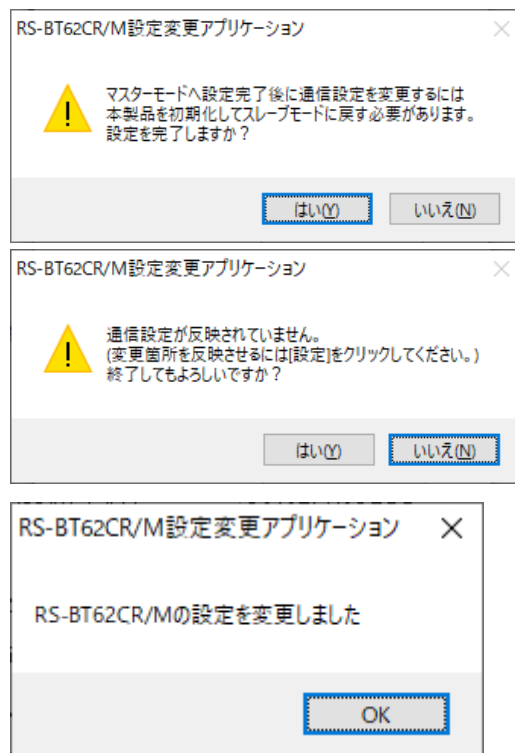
RS-BT62CR/M設定変更アプリケーション

マスターモードへ設定完了後に通信設定を変更するには本製品を初期化してスレーブモードに戻す必要があります。
設定を完了しますか？

はい(Y) いいえ(N)

RS-BT62CR/M設定変更アプリケーション

通信設定が反映されていません。
(変更箇所を反映させるには[設定]をクリックしてください。)
終了してもよろしいですか？

はい(Y) いいえ(N)

RS-BT62CR/M設定変更アプリケーション

RS-BT62CR/Mの設定を変更しました

OK